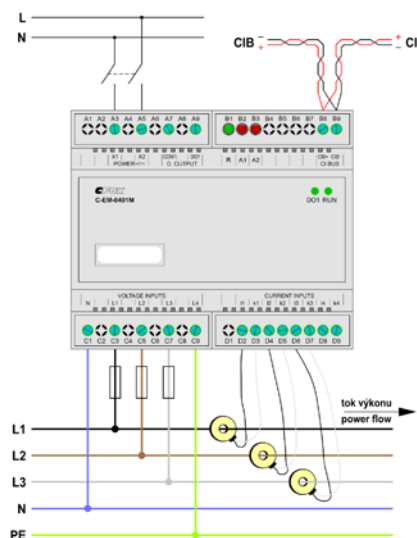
L
N
CIB $^{+}_{-}$
$^{+}_{-}$ CI
A1 A2 A3 A4 A5 A6 A7 A8 A9
B1 B2 B3 B4 B5 B6 B7 B8 B9
X1 X2 POWER ~/= COM1 DO1 D. OUTPUT
R A1 A2
CIB+ CIB- CI BUS
C-EM-0401M
DO1 RUN
VOLTAGE INPUTS
N L1 L2 L3 L4
CURRENT INPUTS
I1 k1 I2 k2 I3 k3 I4 k4
C1 C2 C3 C4 C5 C6 C7 C8 C9
D1 D2 D3 D4 D5 D6 D7 D8 D9
tok výkonu
power flow
L1
L2
L3
N
PE